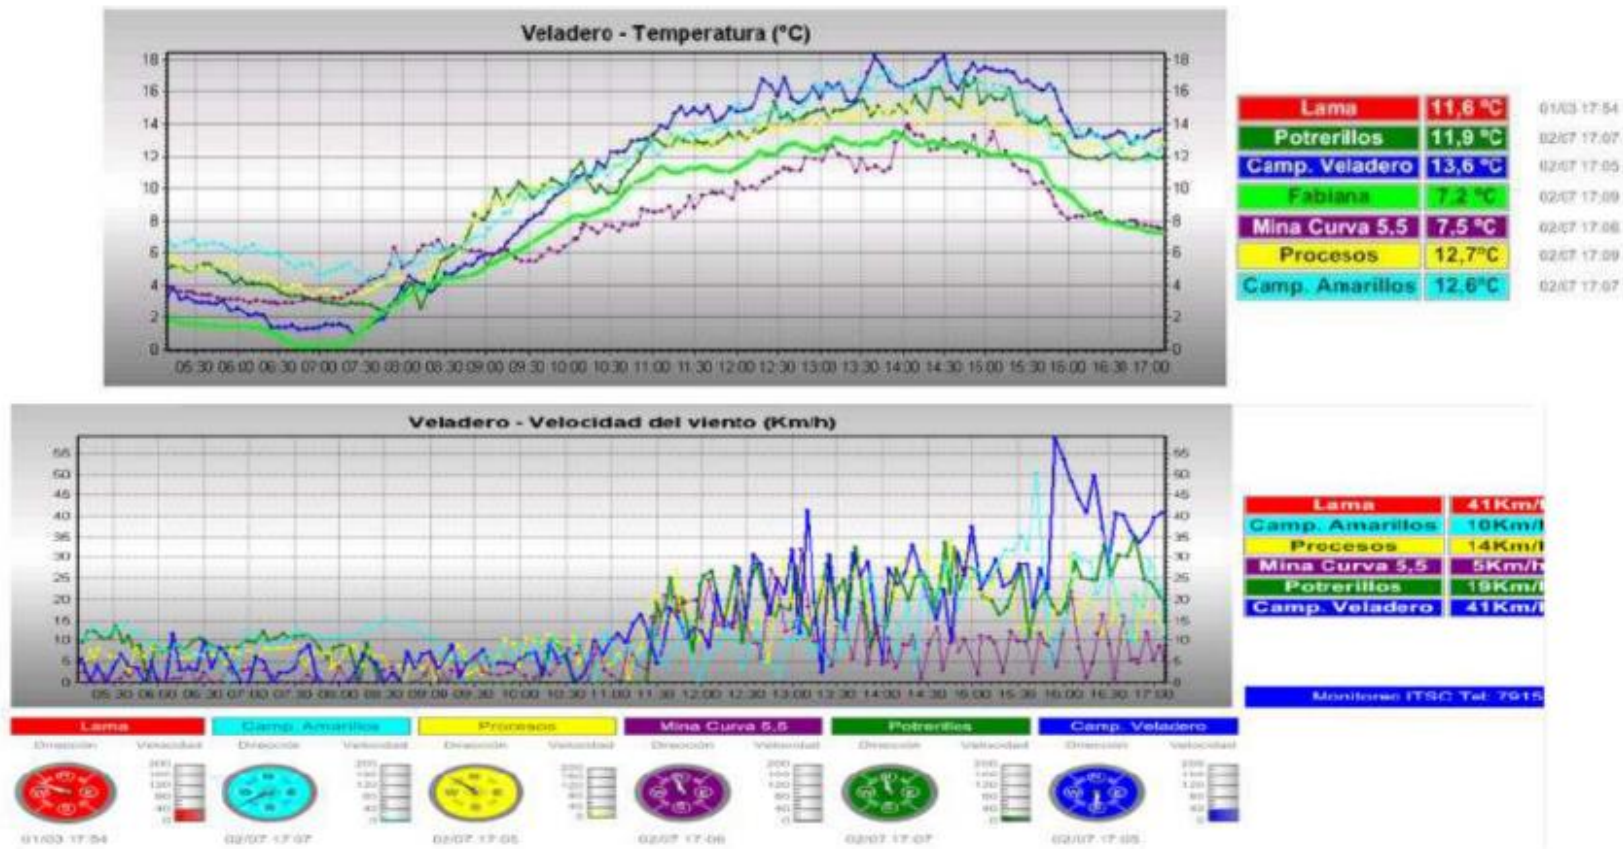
Veladero - Temperatura (°C)

18 16 14 12 10 8 6 4 2 0

05:30 06:00 06:30 07:00 07:30 08:00 08:30 09:00 09:30 10:00 10:30 11:00 11:30 12:00 12:30 13:00 13:30 14:00 14:30 15:00 15:30 16:00 16:30 17:00

| | | |
|---|---|---|
| Lama | 11,6 °C | 01/03 17:54 |
| Potrerillos | 11,9 °C | 02/07 17:07 |
| Camp. Veladero | 13,6 °C | 02/07 17:05 |
| Fabiana | 7,2 °C | 02/07 17:09 |
| Mina Curva 5,5 | 7,5 °C | 02/07 17:06 |
| Procesos | 12,7°C | 02/07 17:09 |
| Camp. Amarillos | 12,6°C | 02/07 17:07 |

Veladero - Velocidad del viento (Km/h)

55 50 45 40 35 30 25 20 15 10 5 0

05:30 06:00 06:30 07:00 07:30 08:00 08:30 09:00 09:30 10:00 10:30 11:00 11:30 12:00 12:30 13:00 13:30 14:00 14:30 15:00 15:30 16:00 16:30 17:00

| | |
|---|---|
| Lama | 41Km/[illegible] |
| Camp. Amarillos | 10Km/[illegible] |
| Procesos | 14Km/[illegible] |
| Mina Curva 5,5 | 5Km/h |
| Potrerillos | 19Km/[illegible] |
| Camp. Veladero | 41Km/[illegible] |

Monitoreo ITSC Tel: 7915

Lama Dirección Velocidad 01/03 17:54
Camp. Amarillos Dirección Velocidad 02/07 17:07
Procesos Dirección Velocidad 02/07 17:05
Mina Curva 5,5 Dirección Velocidad 02/07 17:06
Potrerillos Dirección Velocidad 02/07 17:07
Camp. Veladero Dirección Velocidad 02/07 17:05